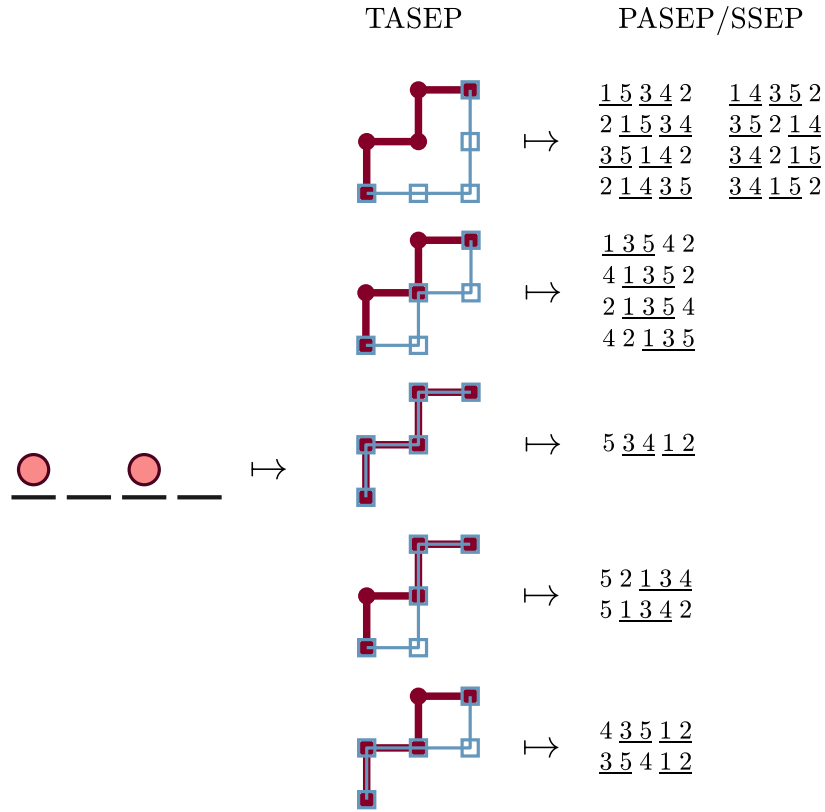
TASEP

PASEP/SSEP

$\mapsto$

$\underline{1\ 5}\ \underline{3\ 4}\ 2$
$2\ \underline{1\ 5}\ \underline{3\ 4}$
$\underline{3\ 5}\ \underline{1\ 4}\ 2$
$2\ \underline{1\ 4}\ \underline{3\ 5}$

$\underline{1\ 4}\ \underline{3\ 5}\ 2$
$\underline{3\ 5}\ 2\ \underline{1\ 4}$
$\underline{3\ 4}\ 2\ \underline{1\ 5}$
$\underline{3\ 4}\ \underline{1\ 5}\ 2$

$\mapsto$

$\underline{1\ 3\ 5}\ 4\ 2$
$4\ \underline{1\ 3\ 5}\ 2$
$2\ \underline{1\ 3\ 5}\ 4$
$4\ 2\ \underline{1\ 3\ 5}$

$\mapsto$

$\mapsto$

$5\ \underline{3\ 4}\ \underline{1\ 2}$

$\mapsto$

$5\ 2\ \underline{1\ 3\ 4}$
$5\ \underline{1\ 3\ 4}\ 2$

$\mapsto$

$4\ \underline{3\ 5}\ \underline{1\ 2}$
$\underline{3\ 5}\ 4\ \underline{1\ 2}$